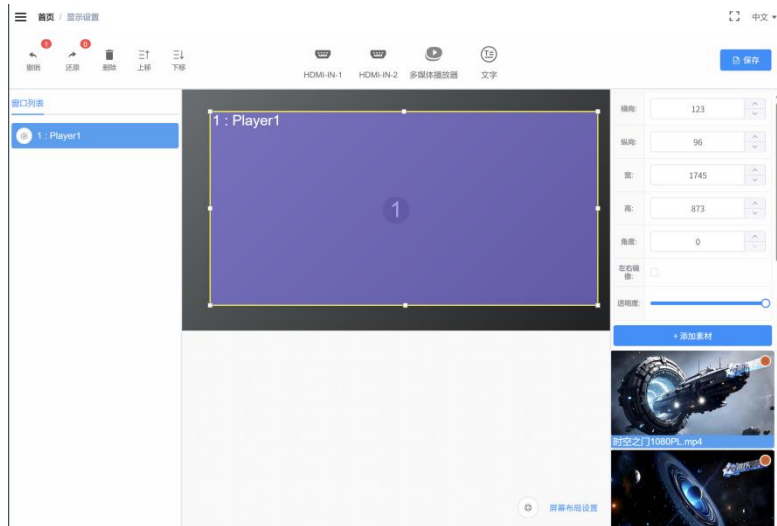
首页 / 显示设置

中文

1 撤销
0 还原
删除
上移
下移

HDMI-IN-1
HDMI-IN-2
多媒体播放器
文字

保存

窗口列表

1 : Player1

1 : Player1

1

横向: 123
纵向: 96
宽: 1745
高: 873
角度: 0
左右镜像:
透明度:

+ 添加素材

时空之门1080PL.mp4

屏幕布局设置